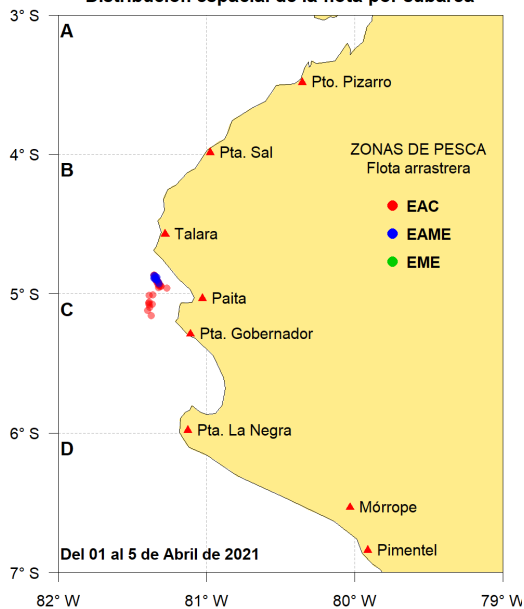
Distribución espacial de la flota por subárea

3° S
4° S
5° S
6° S
7° S

A
B
C
D

Pto. Pizarro
Pta. Sal
Talara
Paita
Pta. Gobernador
Pta. La Negra
Mórrope
Pimentel

ZONAS DE PESCA
Flota arrastrera

EAC
EAME
EME

Del 01 al 5 de Abril de 2021

82° W
81° W
80° W
79° W